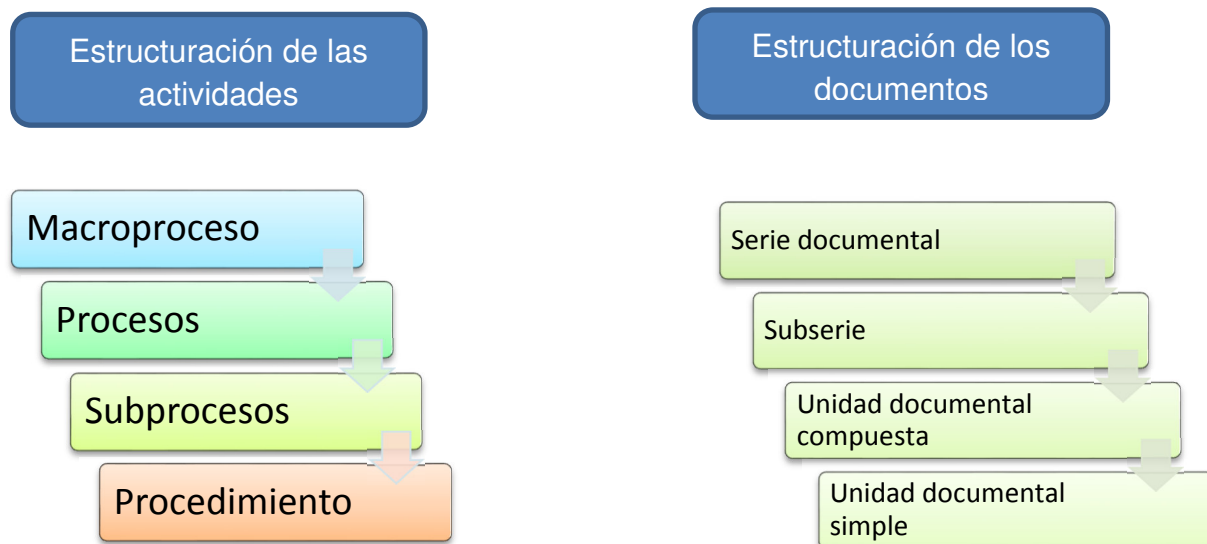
Estructuración de las actividades

Macroproceso

Procesos

Subprocesos

Procedimiento

Estructuración de los documentos

Serie documental

Subserie

Unidad documental compuesta

Unidad documental simple